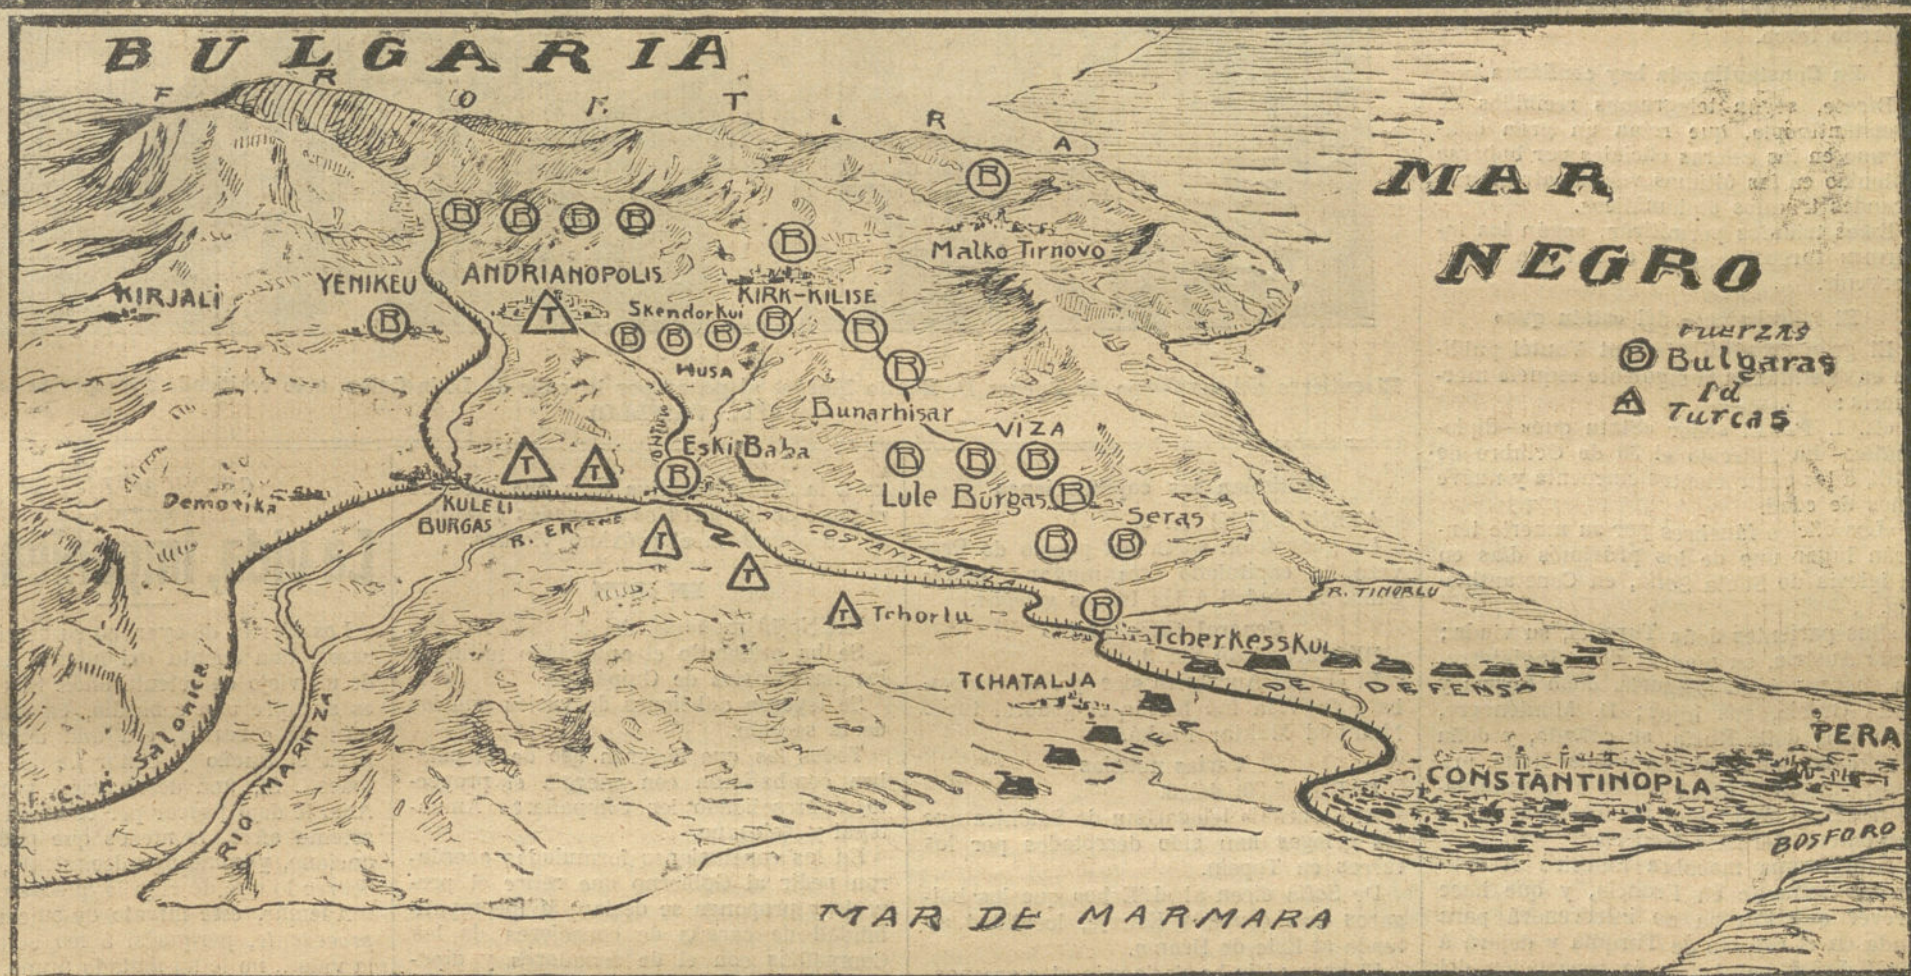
BULGARIA

FRONTERA

MAR NEGRO

Malko Tirnovo

ANDRIANOPOLIS

KIRJALI

YENIKEU

Skendorkui

KIRK-KILISE

MUSA

Bunarhisar

VIZA

Eski Baba

Lule Burgas

Seras

Demotika

KULELI BURGAS

R. ERGENE

Tchorlu

R. TINOBLU

Tcherkesskui

TCHATALJA

LINEA DE DEFENSA

F. C. A COSTANTINOPLA

F. C. A Salonica

RIO MARITZA

CONSTANTINOPLA

PERA

BOSFORO

MAR DE MARMARA

Fuerzas
B Bulgaras
T Id Turcas